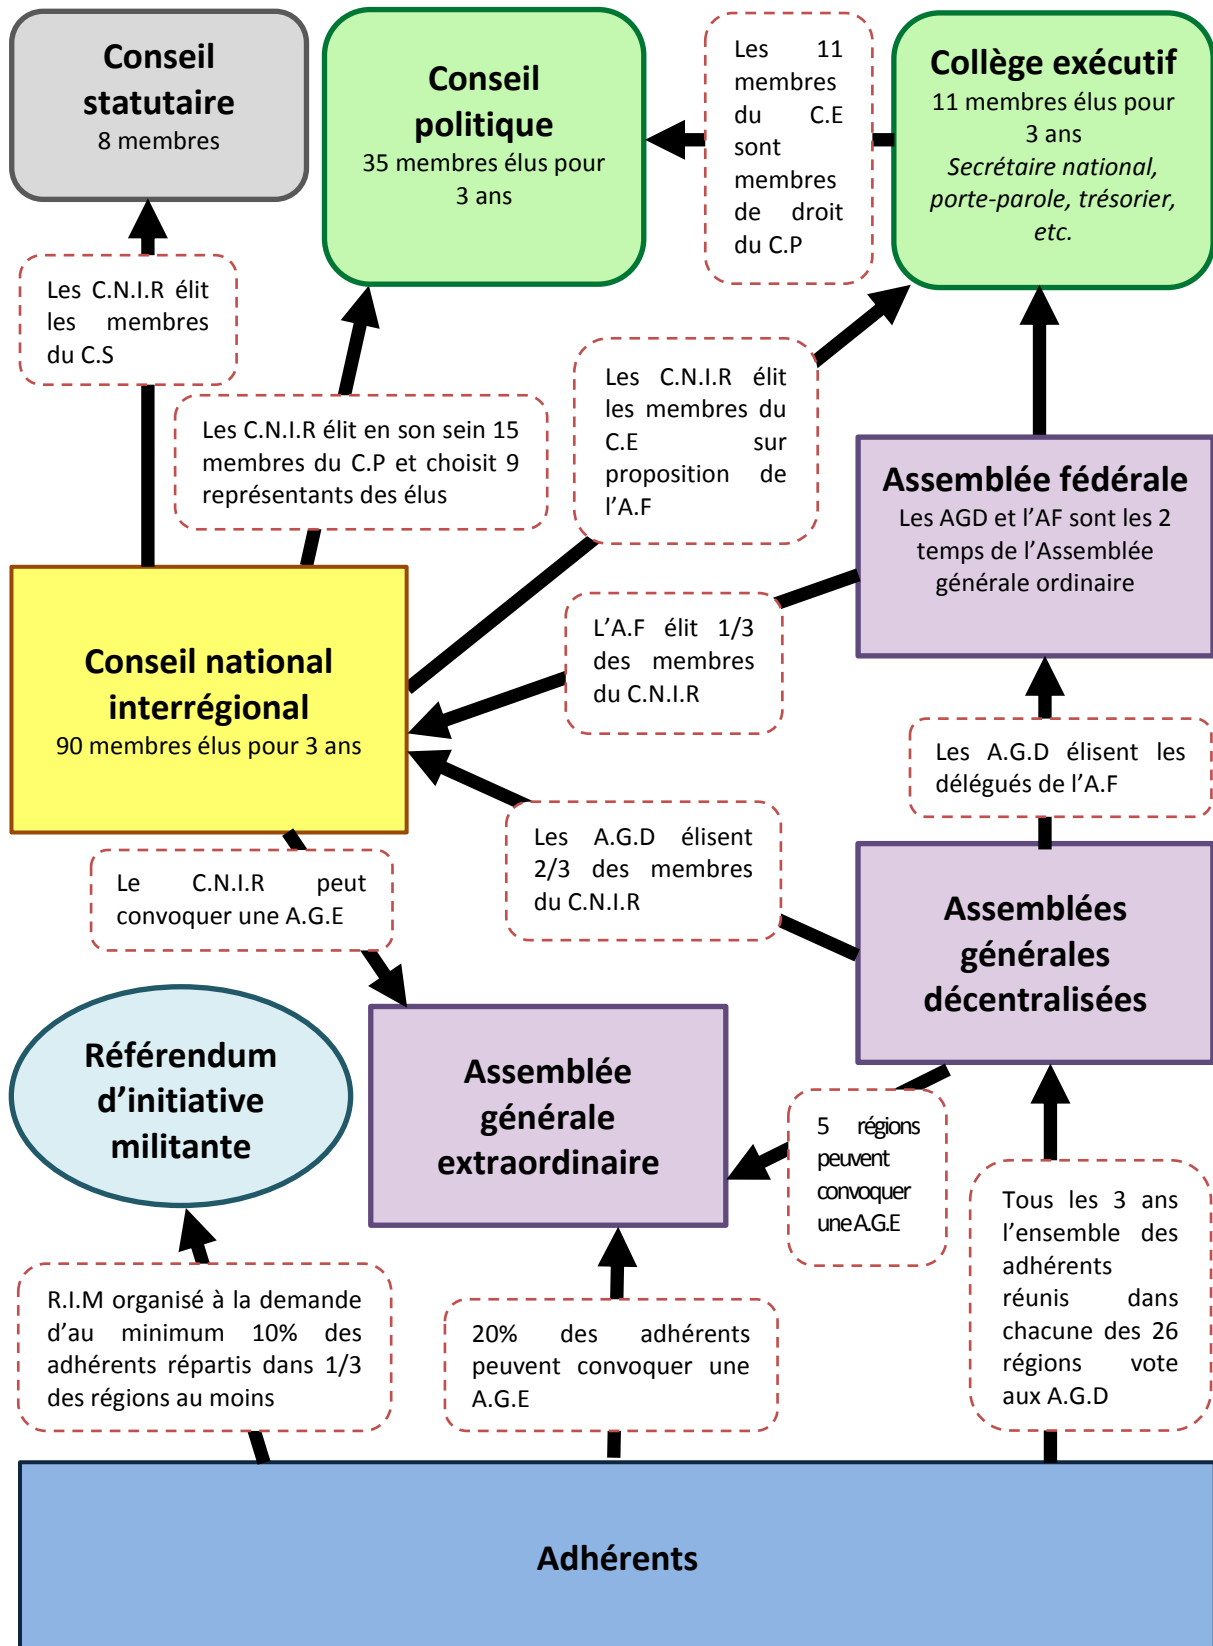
Conseil statutaire
8 membres

Conseil politique
35 membres élus pour 3 ans

Les 11 membres du C.E sont membres de droit du C.P

Collège exécutif
11 membres élus pour 3 ans
Secrétaire national, porte-parole, trésorier, etc.

Les C.N.I.R élit les membres du C.S

Les C.N.I.R élit en son sein 15 membres du C.P et choisit 9 représentants des élus

Les C.N.I.R élit les membres du C.E sur proposition de l'A.F

Assemblée fédérale
Les AGD et l'AF sont les 2 temps de l'Assemblée générale ordinaire

Conseil national interrégional
90 membres élus pour 3 ans

L'A.F élit 1/3 des membres du C.N.I.R

Les A.G.D élisent les délégués de l'A.F

Les A.G.D élisent 2/3 des membres du C.N.I.R

Le C.N.I.R peut convoquer une A.G.E

Assemblées générales décentralisées

Référendum d'initiative militante

Assemblée générale extraordinaire

5 régions peuvent convoquer une A.G.E

Tous les 3 ans l'ensemble des adhérents réunis dans chacune des 26 régions vote aux A.G.D

R.I.M organisé à la demande d'au minimum 10% des adhérents répartis dans 1/3 des régions au moins

20% des adhérents peuvent convoquer une A.G.E

Adhérents